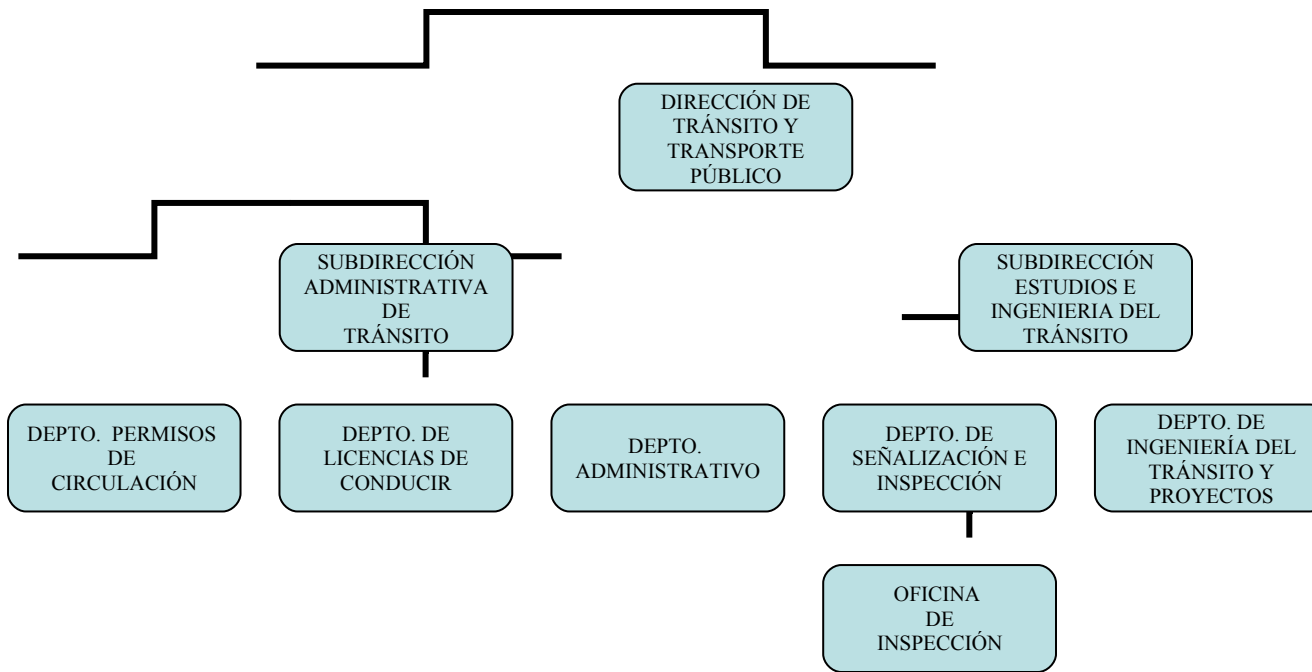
DIRECCIÓN DE TRÁNSITO Y TRANSPORTE PÚBLICO

SUBDIRECCIÓN ADMINISTRATIVA DE TRÁNSITO

SUBDIRECCIÓN ESTUDIOS E INGENIERIA DEL TRÁNSITO

DEPTO. PERMISOS DE CIRCULACIÓN

DEPTO. DE LICENCIAS DE CONDUCIR

DEPTO. ADMINISTRATIVO

DEPTO. DE SEÑALIZACIÓN E INSPECCIÓN

DEPTO. DE INGENIERÍA DEL TRÁNSITO Y PROYECTOS

OFICINA DE INSPECCIÓN